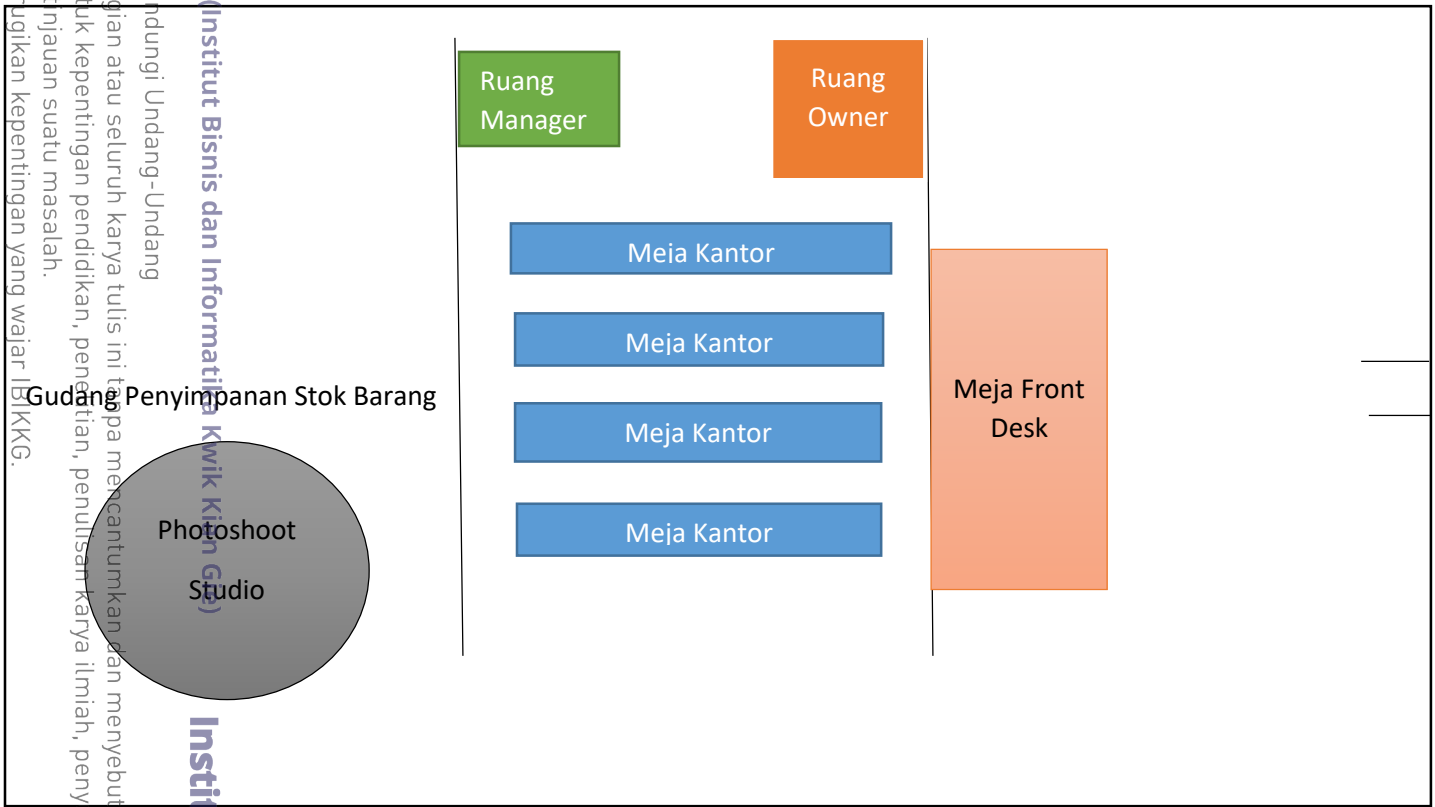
Ruang Manager

Ruang Owner

Meja Kantor

Meja Kantor

Meja Kantor

Meja Kantor

Meja Front Desk

Gudang Penyimpanan Stok Barang

Photoshoot Studio

(Institut Bisnis dan Informatika Kwik Kian Gie)

ndungi Undang-Undang
gian atau seluruh karya tulis ini tanpa mencantumkan dan menyebut
tuk kepentingan pendidikan, penelitian, penulisan karya ilmiah, peny
injauan suatu masalah.
rugikan kepentingan yang wajar IBIKKG.

Instit